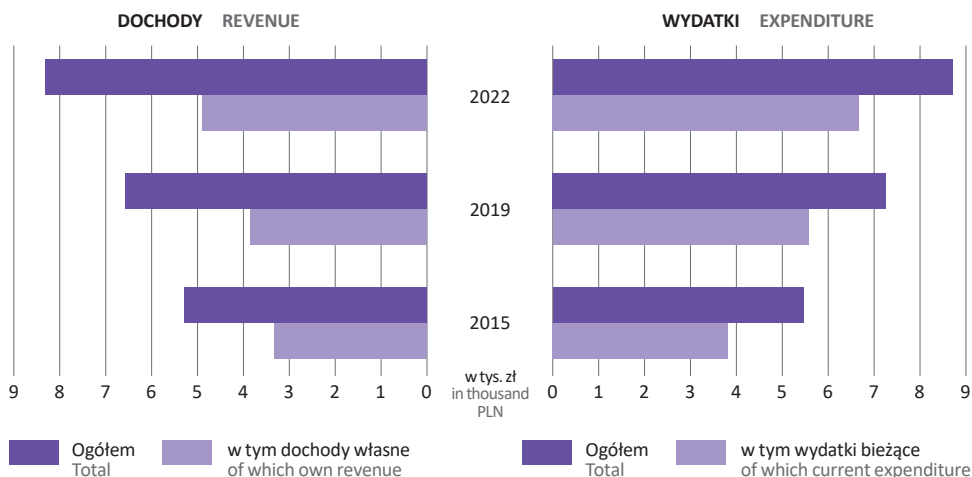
DOCHODY REVENUE

WYDATKI EXPENDITURE

2022

2019

2015

9 8 7 6 5 4 3 2 1 0

w tys. zł
in thousand PLN

0 1 2 3 4 5 6 7 8 9

Ogółem
Total

w tym dochody własne
of which own revenue

Ogółem
Total

w tym wydatki bieżące
of which current expenditure